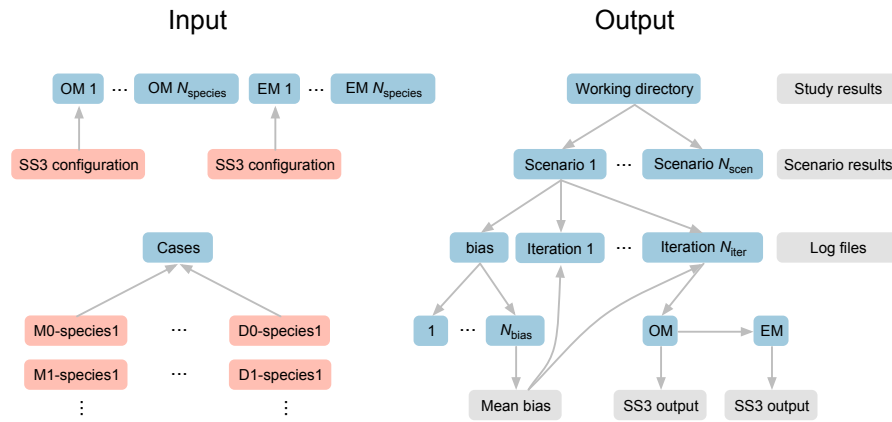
Input

OM 1 ··· OM $N_{species}$ EM 1 ··· EM $N_{species}$

SS3 configuration SS3 configuration

Cases

M0-species1 ··· D0-species1

M1-species1 ··· D1-species1

⋮ ⋮

Output

Working directory

Study results

Scenario 1 ··· Scenario $N_{scen}$

Scenario results

bias Iteration 1 ··· Iteration $N_{iter}$

Log files

1 ··· $N_{bias}$ OM EM

Mean bias SS3 output SS3 output